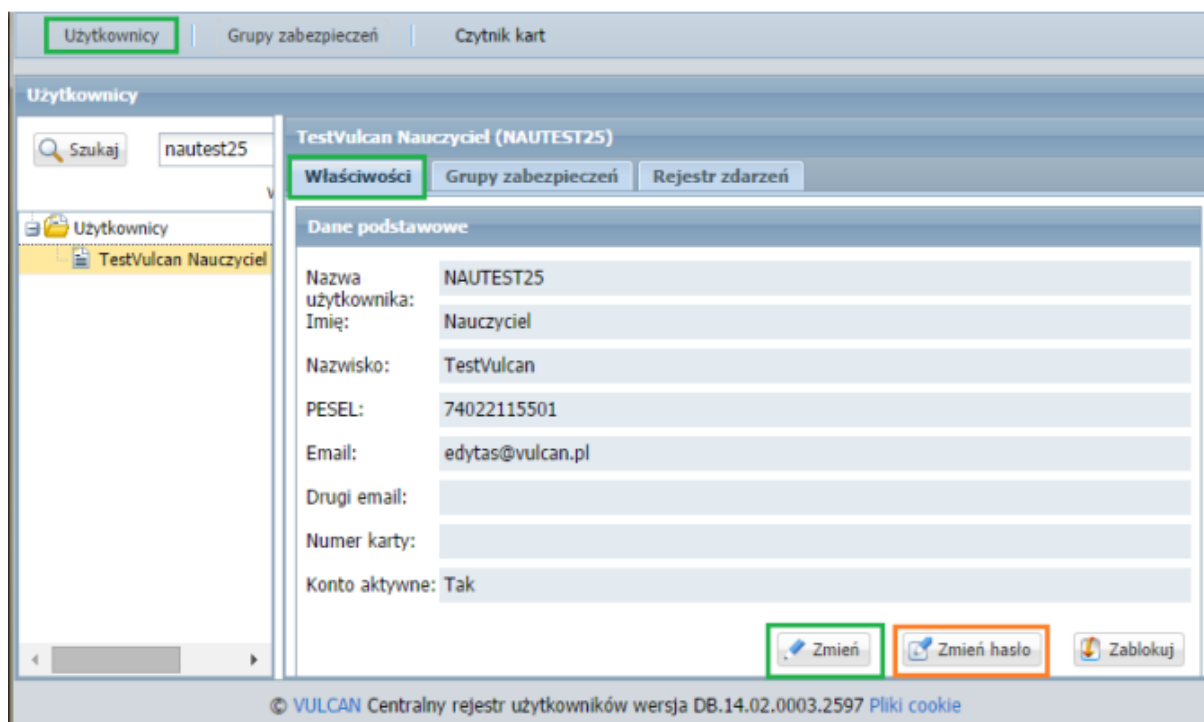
Użytkownicy | Grupy zabezpieczeń | Czytnik kart

Użytkownicy

Szukaj nautest25

Użytkownicy
TestVulcan Nauczyciel

TestVulcan Nauczyciel (NAUTEST25)

Właściwości | Grupy zabezpieczeń | Rejestr zdarzeń

Dane podstawowe

| | |
|---|---|
| Nazwa użytkownika: | NAUTEST25 |
| Imię: | Nauczyciel |
| Nazwisko: | TestVulcan |
| PESEL: | 74022115501 |
| Email: | edytas@vulcan.pl |
| Drugi email: | |
| Numer karty: | |
| Konto aktywne: | Tak |

Zmień | Zmień hasło | Zablokuj

© VULCAN Centralny rejestr użytkowników wersja DB.14.02.0003.2597 Pliki cookie